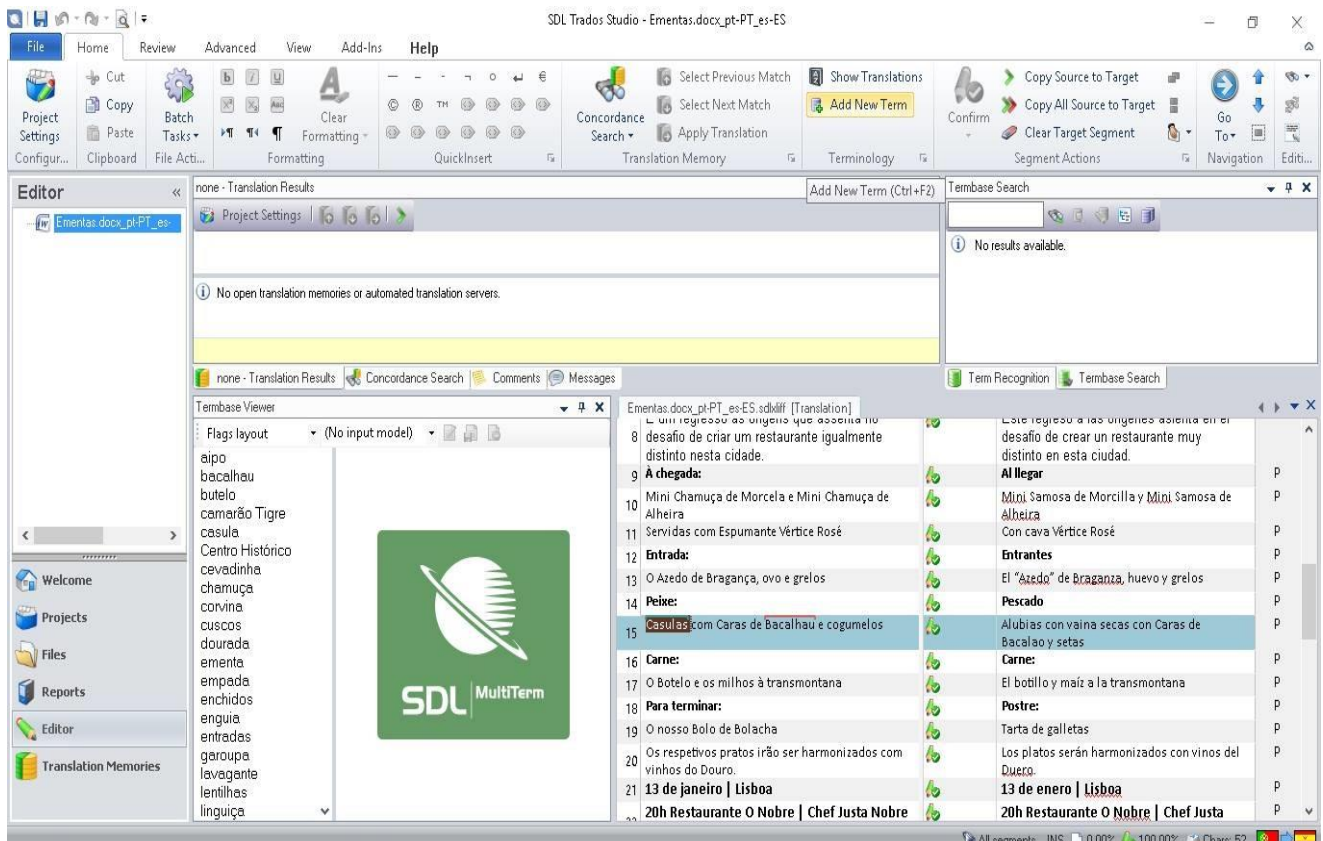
SDL Trados Studio - Ementas.docx_pt-PT_es-ES

File Home Review Advanced View Add-Ins Help

Project Settings
Configur...
Cut
Copy
Paste
Clipboard
Batch Tasks
File Acti...
Clear Formatting
Formatting
QuickInsert
Concordance Search
Select Previous Match
Select Next Match
Apply Translation
Translation Memory
Show Translations
Add New Term
Terminology
Confirm
Copy Source to Target
Copy All Source to Target
Clear Target Segment
Segment Actions
Go To
Navigation
Editi...

Editor
Ementas.docx_pt-PT_es-

none - Translation Results
Project Settings
No open translation memories or automated translation servers.
Add New Term (Ctrl+F2)
Termbase Search
No results available.
none - Translation Results | Concordance Search | Comments | Messages
Term Recognition | Termbase Search

Termbase Viewer
Flags layout
(No input model)
aipo
bacalhau
butelo
camarão Tigre
casula
Centro Histórico
cevadinha
chamuça
corvina
cuscos
dourada
ementa
empada
enchidos
enguia
entradas
garoupa
lavagante
lentilhas
linguiça

SDL MultiTerm

Welcome
Projects
Files
Reports
Editor
Translation Memories

Ementas.docx_pt-PT_es-ES.sdlxliff [Translation]

| | | | |
|---|---|---|---|
| 8 | É um regresso às origens que assenta no desafio de criar um restaurante igualmente distinto nesta cidade. | Este regreso a las orígenes asienta en el desafío de crear un restaurante muy distinto en esta ciudad. | |
| 9 | À chegada: | Al llegar | P |
| 10 | Mini Chamuça de Morcela e Mini Chamuça de Alheira | Mini Samosa de Morcilla y Mini Samosa de Alheira | P |
| 11 | Servidas com Espumante Vértice Rosé | Con cava Vértice Rosé | P |
| 12 | Entrada: | Entrantes | P |
| 13 | O Azedo de Bragança, ovo e grelos | El "Azedo" de Braganza, huevo y grelos | P |
| 14 | Peixe: | Pescado | P |
| 15 | Casulas com Caras de Bacalhau e cogumelos | Alubias con vaina secas con Caras de Bacalao y setas | P |
| 16 | Carne: | Carne: | P |
| 17 | O Botelo e os milhos à transmontana | El botillo y maíz a la transmontana | P |
| 18 | Para terminar: | Postre: | P |
| 19 | O nosso Bolo de Bolacha | Tarta de galletas | P |
| 20 | Os respetivos pratos irão ser harmonizados com vinhos do Douro. | Los platos serán harmonizados con vinos del Duero. | P |
| 21 | 13 de janeiro \| Lisboa | 13 de enero \| Lisboa | P |
| 22 | 20h Restaurante O Nobre \| Chef Justa Nobre | 20h Restaurante O Nobre \| Chef Justa | P |

All segments INS 0.00% 100.00% Chars: 52